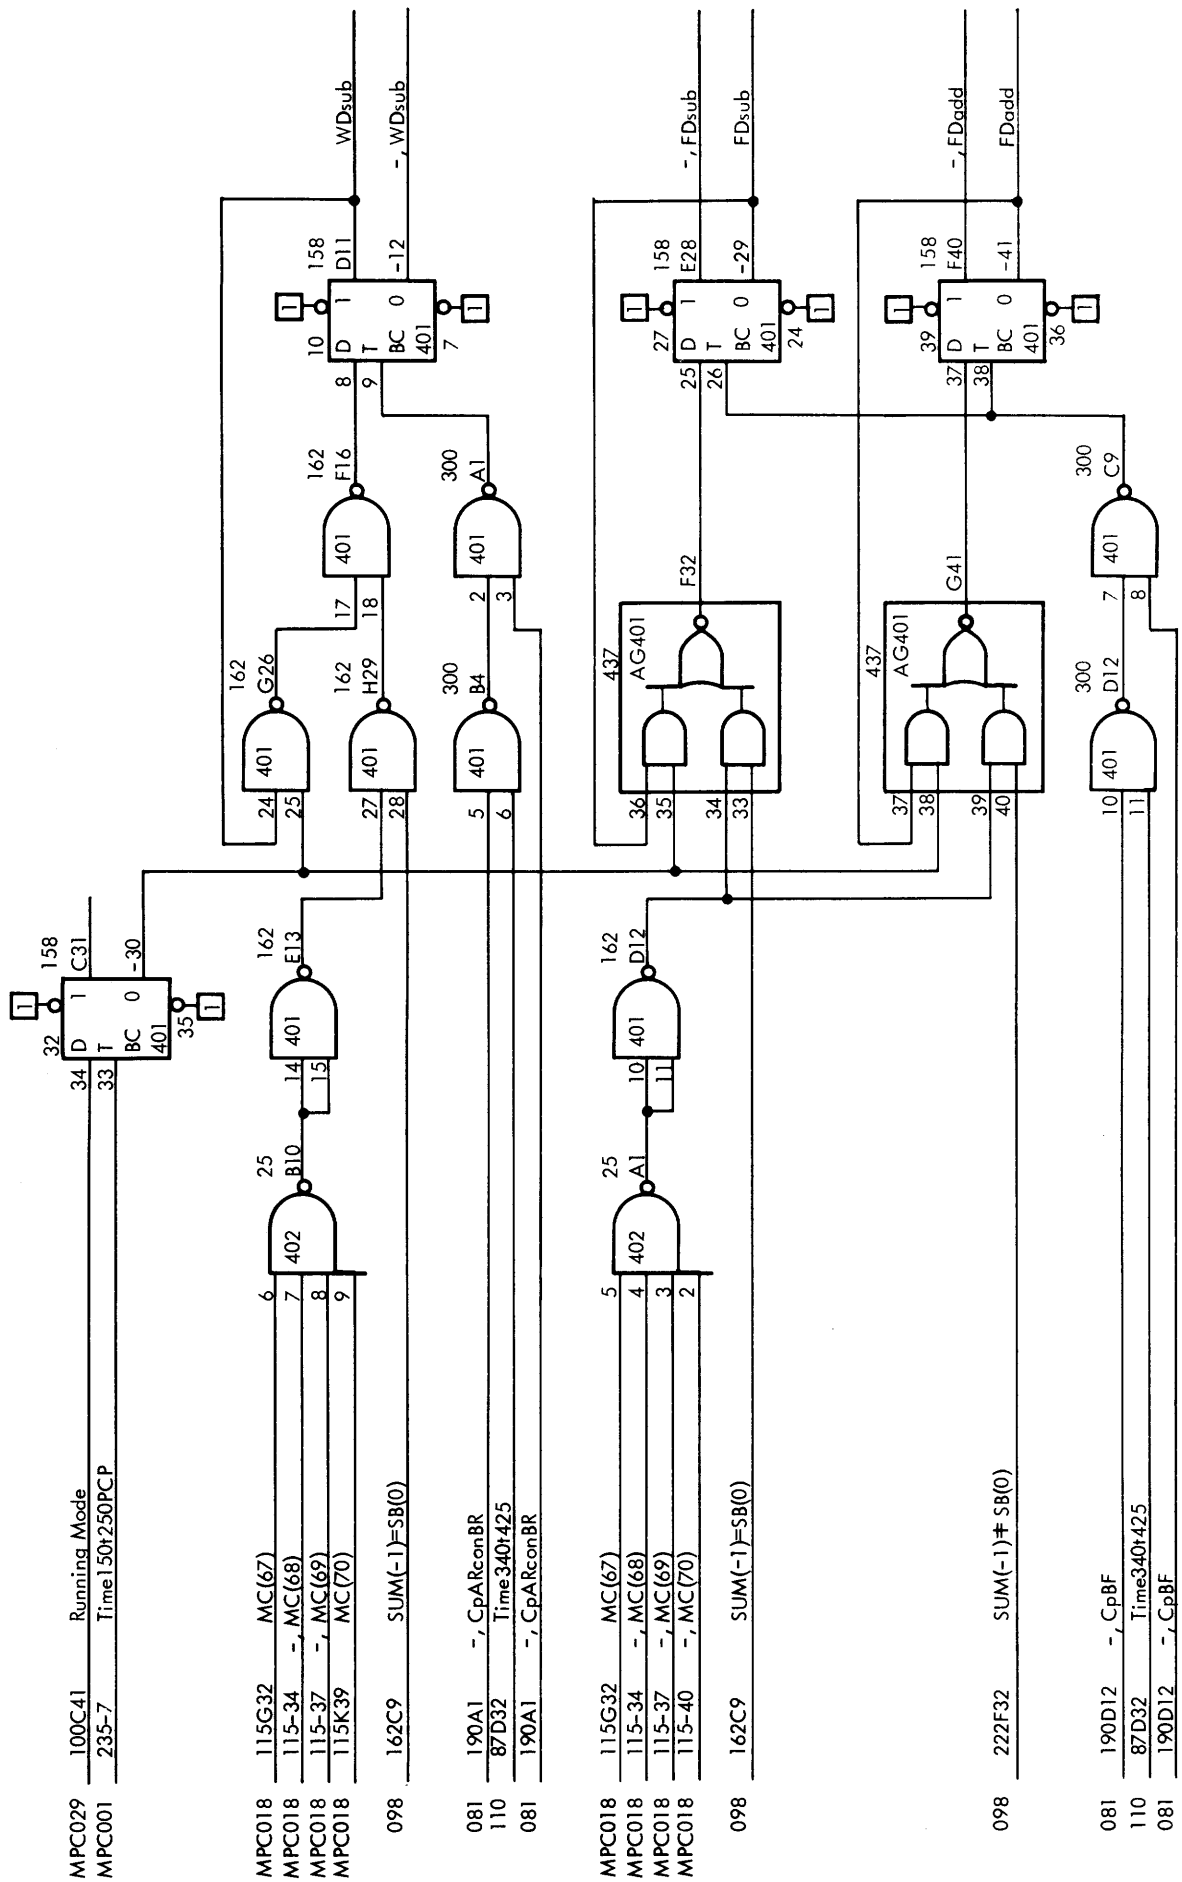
MPC029 100C41 Running Mode
MPC001 235-7 Time150t250PCP

MPC018 115G32 MC(67)
MPC018 115-34 -, MC(68)
MPC018 115-37 -, MC(69)
MPC018 115K39 MC(70)

098 162C9 SUM(-1)=SB(0)

081 190A1 -, CpARconBR
110 87D32 Time340t425
081 190A1 -, CpARconBR

MPC018 115G32 MC(67)
MPC018 115-34 -, MC(68)
MPC018 115-37 -, MC(69)
MPC018 115-40 -, MC(70)

098 162C9 SUM(-1)=SB(0)

098 222F32 SUM(-1)≠SB(0)

081 190D12 -, CpBF
110 87D32 Time340t425
081 190D12 -, CpBF

158 C31 32 D 1 34 T 33 BC 0 401 35 -30

25 B10 402 6 7 8 9
162 E13 401 14 15

25 A1 402 5 4 3 2
162 D12 401 10 11

162 G26 401 24 25
162 H29 401 27 28
162 F16 401 17 18
300 B4 401 5 6
300 A1 401 2 3

158 D11 10 D 1 8 T 9 BC 0 401 7 -12
WDsub
-, WDsub

437 AG401 F32 36 35 34 33
158 E28 27 D 1 25 T 26 BC 0 401 24 -29
-, FDsub
FDsub

437 AG401 G41 37 38 39 40
158 F40 39 D 1 37 T 38 BC 0 401 36 -41
-, FDadd
FDadd

300 D12 401 10 11
300 C9 401 7 8

1 1 1 1 1 1 1 1